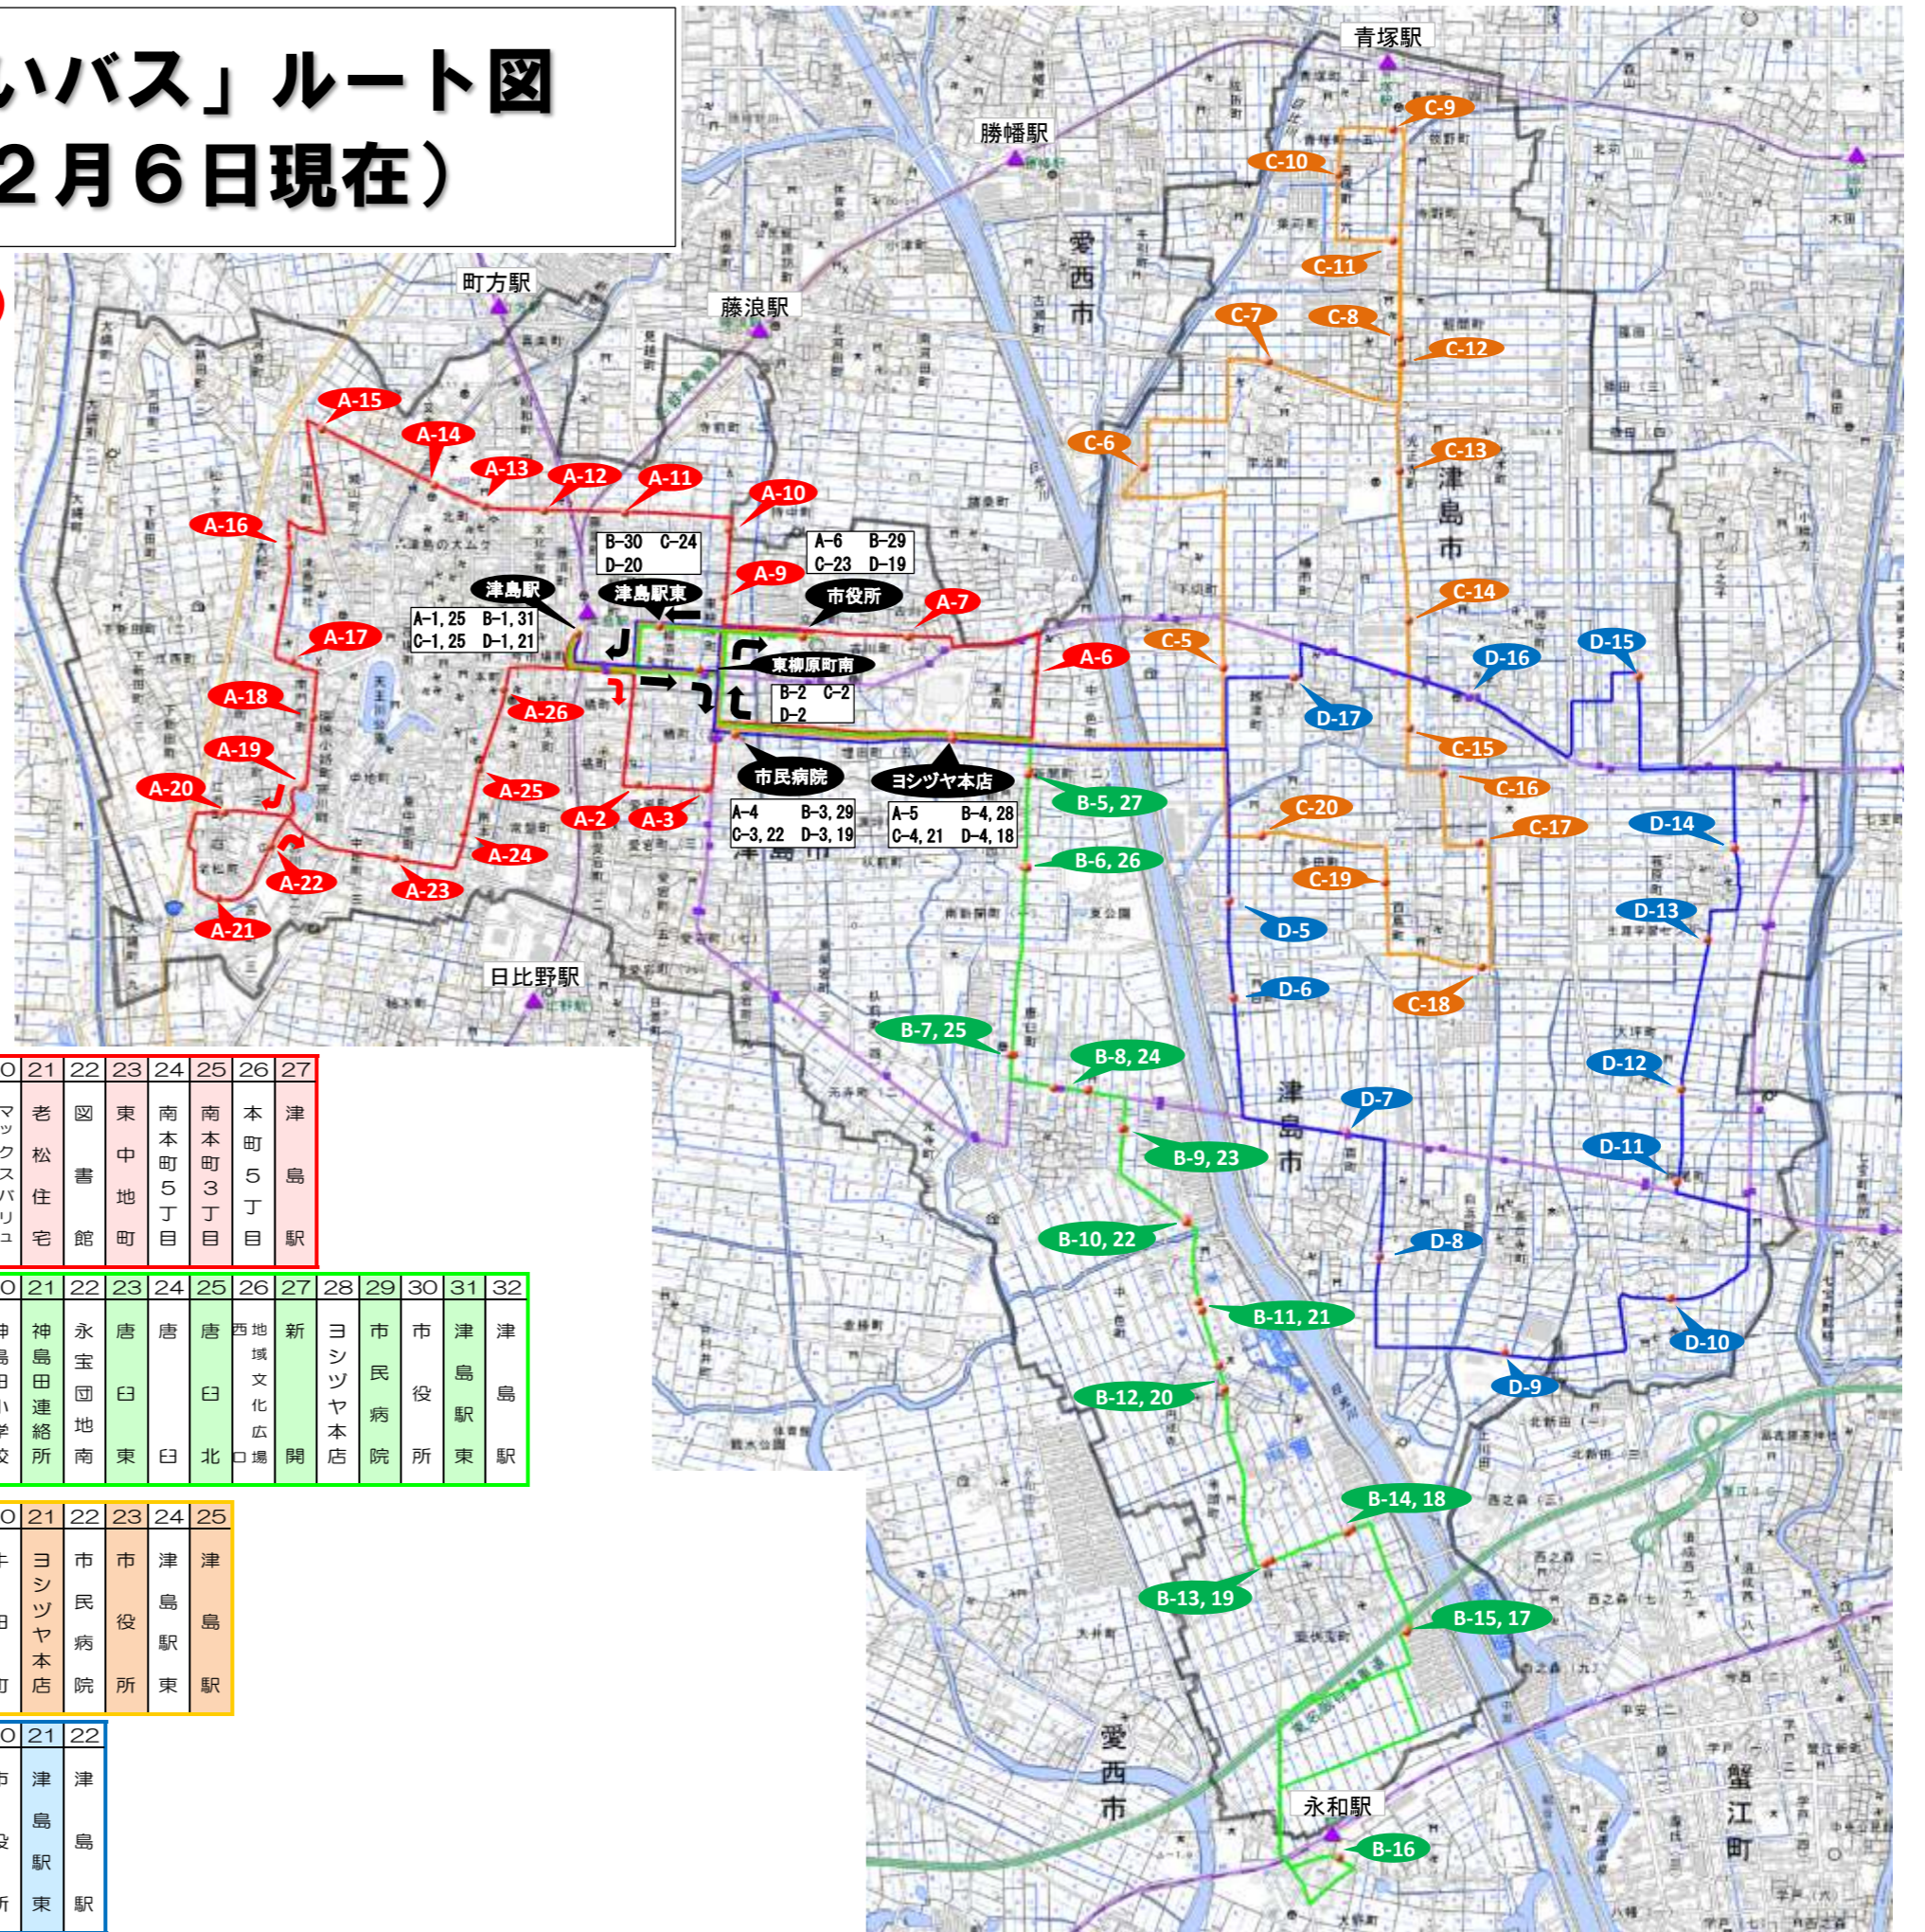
いバス」ルート図
2月6日現在）

青塚駅
勝幡駅
町方駅
藤浪駅
日比野駅
永和駅

愛西市
津島市
愛西市
蟹江町

津島駅
津島駅東
市役所
東柳原町南
市民病院
ヨシヅヤ本店

B-30 C-24
D-20

A-6 B-29
C-23 D-19

A-1, 25 B-1, 31
C-1, 25 D-1, 21

B-2 C-2
D-2

A-4 B-3, 29
C-3, 22 D-3, 19

A-5 B-4, 28
C-4, 21 D-4, 18

A-2 A-3 A-7 A-9 A-10 A-11 A-12 A-13 A-14 A-15 A-16 A-17 A-18 A-19 A-20 A-21 A-22 A-23 A-24 A-25 A-26

B-5, 27 B-6, 26 B-7, 25 B-8, 24 B-9, 23 B-10, 22 B-11, 21 B-12, 20 B-13, 19 B-14, 18 B-15, 17 B-16

C-5 C-6 C-7 C-8 C-9 C-10 C-11 C-12 C-13 C-14 C-15 C-16 C-17 C-18 C-19 C-20

D-5 D-6 D-7 D-8 D-9 D-10 D-11 D-12 D-13 D-14 D-15 D-16 D-17

| 0 | 21 | 22 | 23 | 24 | 25 | 26 | 27 |
|---|---|---|---|---|---|---|---|
| マックスバリュ | 老松住宅 | 図書館 | 東中地町 | 南本町5丁目 | 南本町3丁目 | 本町5丁目 | 津島駅 |

| 0 | 21 | 22 | 23 | 24 | 25 | 26 | 27 | 28 | 29 | 30 | 31 | 32 |
|---|---|---|---|---|---|---|---|---|---|---|---|---|
| 神島田小学校 | 神島田連絡所 | 永宝団地南 | 唐臼東 | 唐臼 | 唐臼北 | 西地域文化広場口 | 新開 | ヨシヅヤ本店 | 市民病院 | 市役所 | 津島駅東 | 津島駅 |

| 0 | 21 | 22 | 23 | 24 | 25 |
|---|---|---|---|---|---|
| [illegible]日町 | ヨシヅヤ本店 | 市民病院 | 市役所 | 津島駅東 | 津島駅 |

| 0 | 21 | 22 |
|---|---|---|
| 市役所 | 津島駅東 | 津島駅 |